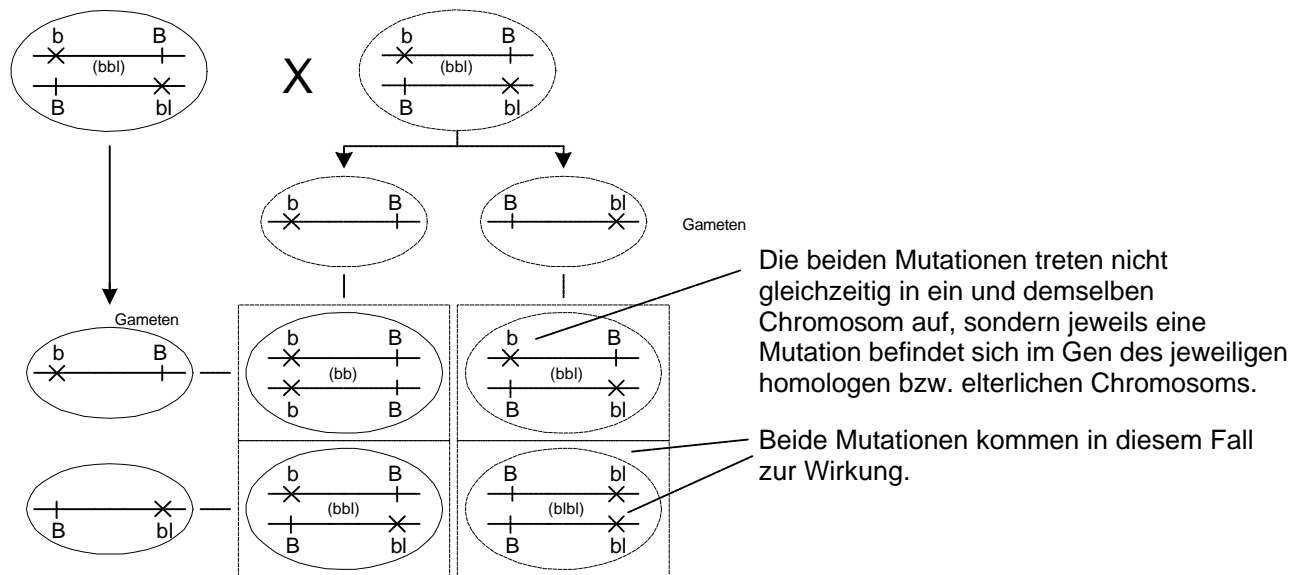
b B (bbl) B bl

X

b B (bbl) B bl

b B

B bl

Gameten

Die beiden Mutationen treten nicht gleichzeitig in ein und demselben Chromosom auf, sondern jeweils eine Mutation befindet sich im Gen des jeweiligen homologen bzw. elterlichen Chromosoms.

Gameten

b B

b B (bb) b B

b B (bbl) B bl

Beide Mutationen kommen in diesem Fall zur Wirkung.

B bl

b B (bbl) B bl

B bl (blbl) B bl